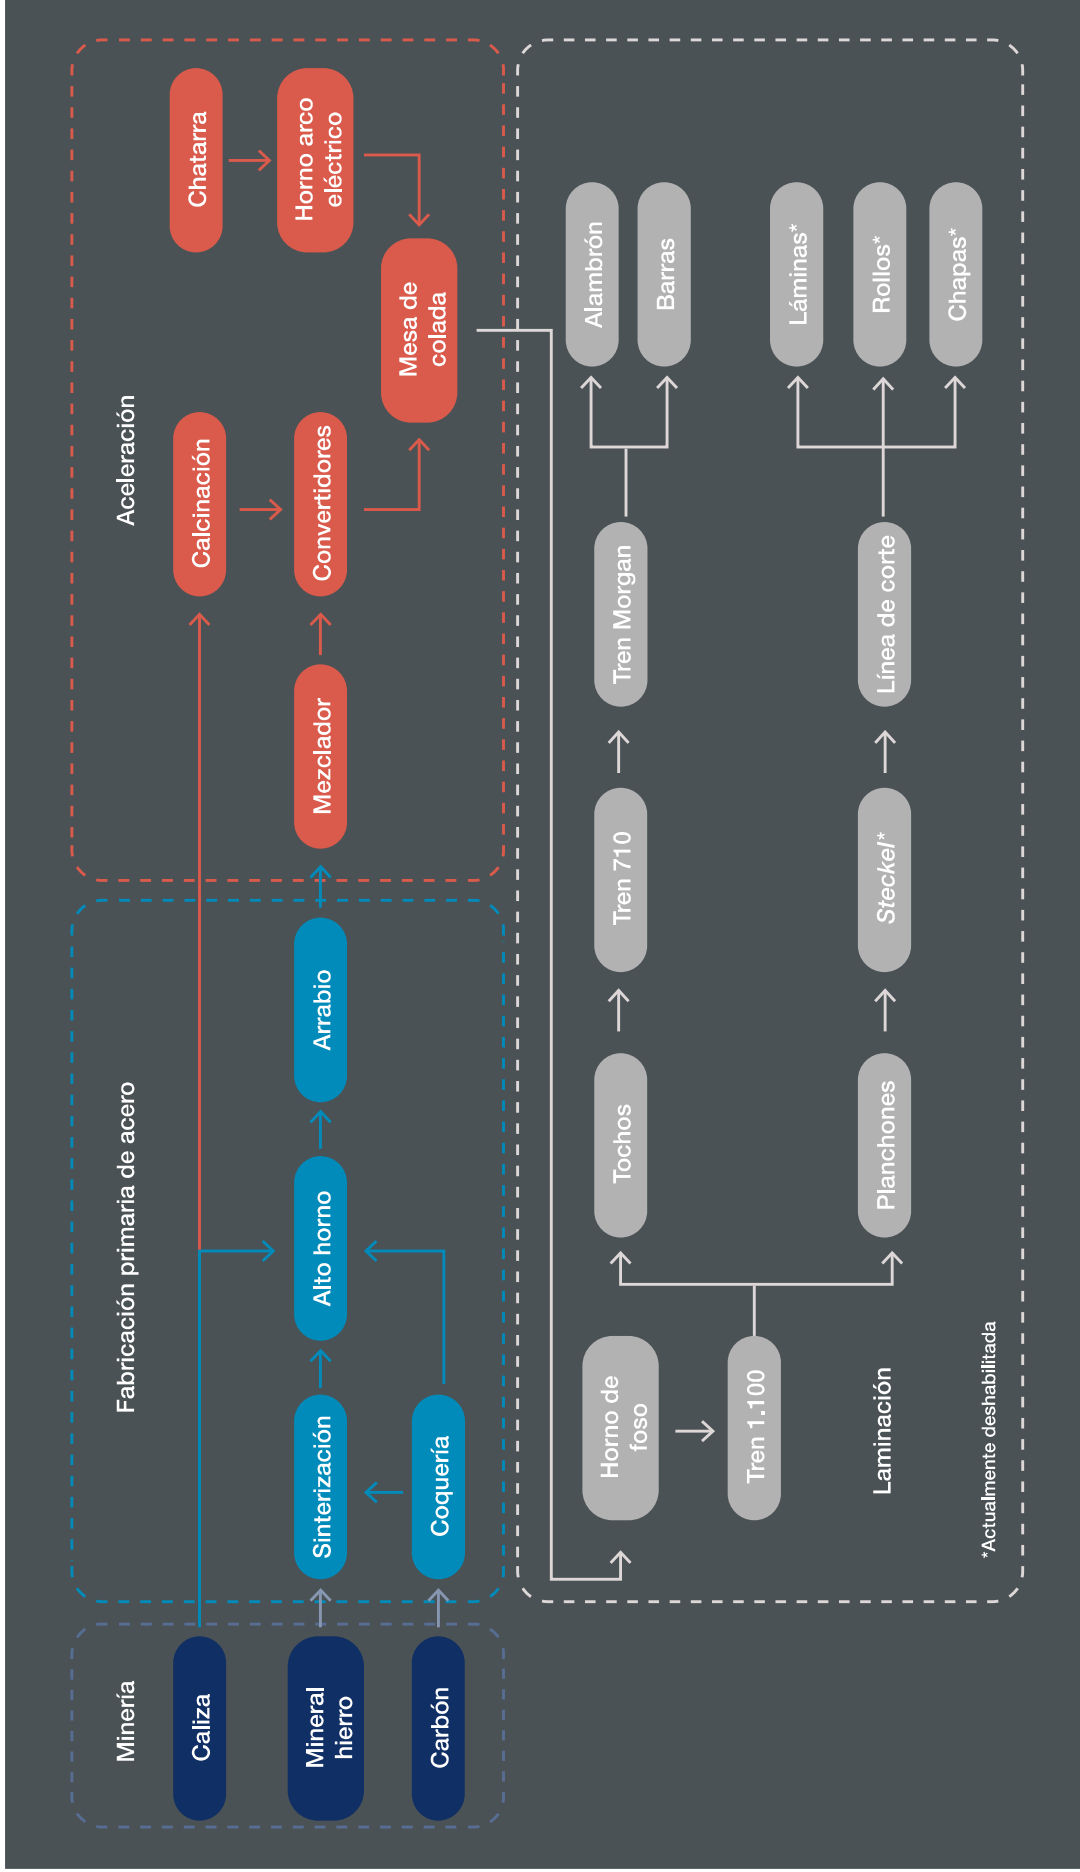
Minería

Caliza

Mineral hierro

Carbón

Fabricación primaria de acero

Sinterización

Coquería

Alto horno

Arrabio

Aceleración

Mezclador

Convertidores

Calcinación

Mesa de colada

Chatarra

Horno arco eléctrico

Laminación

Horno de foso

Tren 1.100

Tochos

Tren 710

Tren Morgan

Alambrón

Barras

Planchones

Steckel*

Línea de corte

Láminas*

Rollos*

Chapas*

*Actualmente deshabilitada